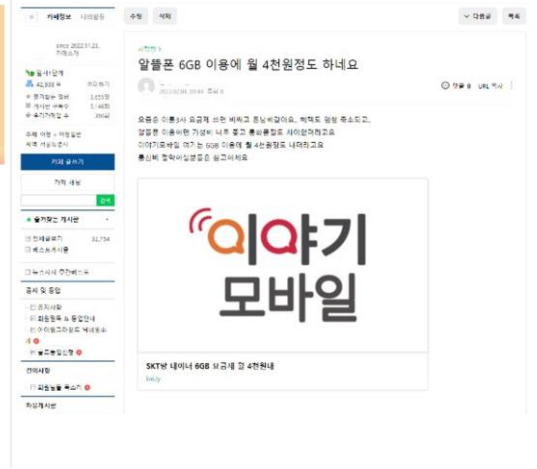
카페정보 나의활동

since 2022.01.21.
가입(스)

달서 단계
42,888 초대하기
즐겨찾는 멤버 3,655명
게시판 구독수 1,468회
우수가입자 수 398회

주제 이벤 › 이동 말판
세계 사용료주시

카페 글쓰기

카페 채팅

검색

즐겨찾는 게시판

전체글보기 31,734
베스트게시물

뉴스소식 추천배너

공지 & 정보

공지사항
회원등록 & 등업안내
이야기모바일 혜택 게시판
블로그 홍보 이벤트

건의사항

회원능력 특소기

자유게시판

수정 삭제

다음글 목록

사랑방

알뜰폰 6GB 이용에 월 4천원정도 하네요

2023.02.08. 10:40 조회 8

댓글 0 URL 복사

요즘은 이통3사 요금제 쓰면 비싸고 통신비 절감하고, 혜택도 점점 축소되고,
알뜰폰 이용하면 가성비 너무 좋고 통신요금도 저렴하고요
이야기모바일 여기는 6GB 이용에 월 4천원대로 나와요
통신비 절약하시길 바래요

이야기
모바일

SKT망 데이터 6GB 요금제 월 4천원대

bit.ly